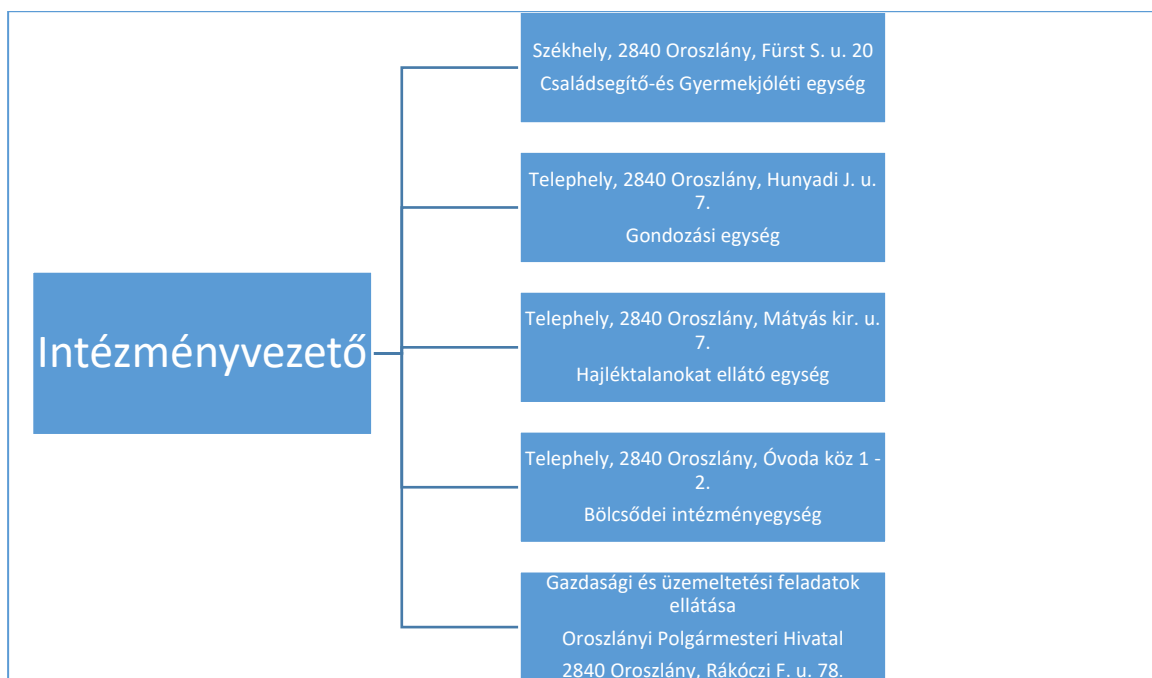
Intézményvezető

Székhely, 2840 Oroszlány, Fürst S. u. 20
Családsegítő-és Gyermekjóléti egység

Telephely, 2840 Oroszlány, Hunyadi J. u. 7.
Gondozási egység

Telephely, 2840 Oroszlány, Mátyás kir. u. 7.
Hajléktalanokat ellátó egység

Telephely, 2840 Oroszlány, Óvoda köz 1 - 2.
Bölcsődei intézményegység

Gazdasági és üzemeltetési feladatok ellátása
Oroszlányi Polgármesteri Hivatal
2840 Oroszlány, Rákóczi F. u. 78.